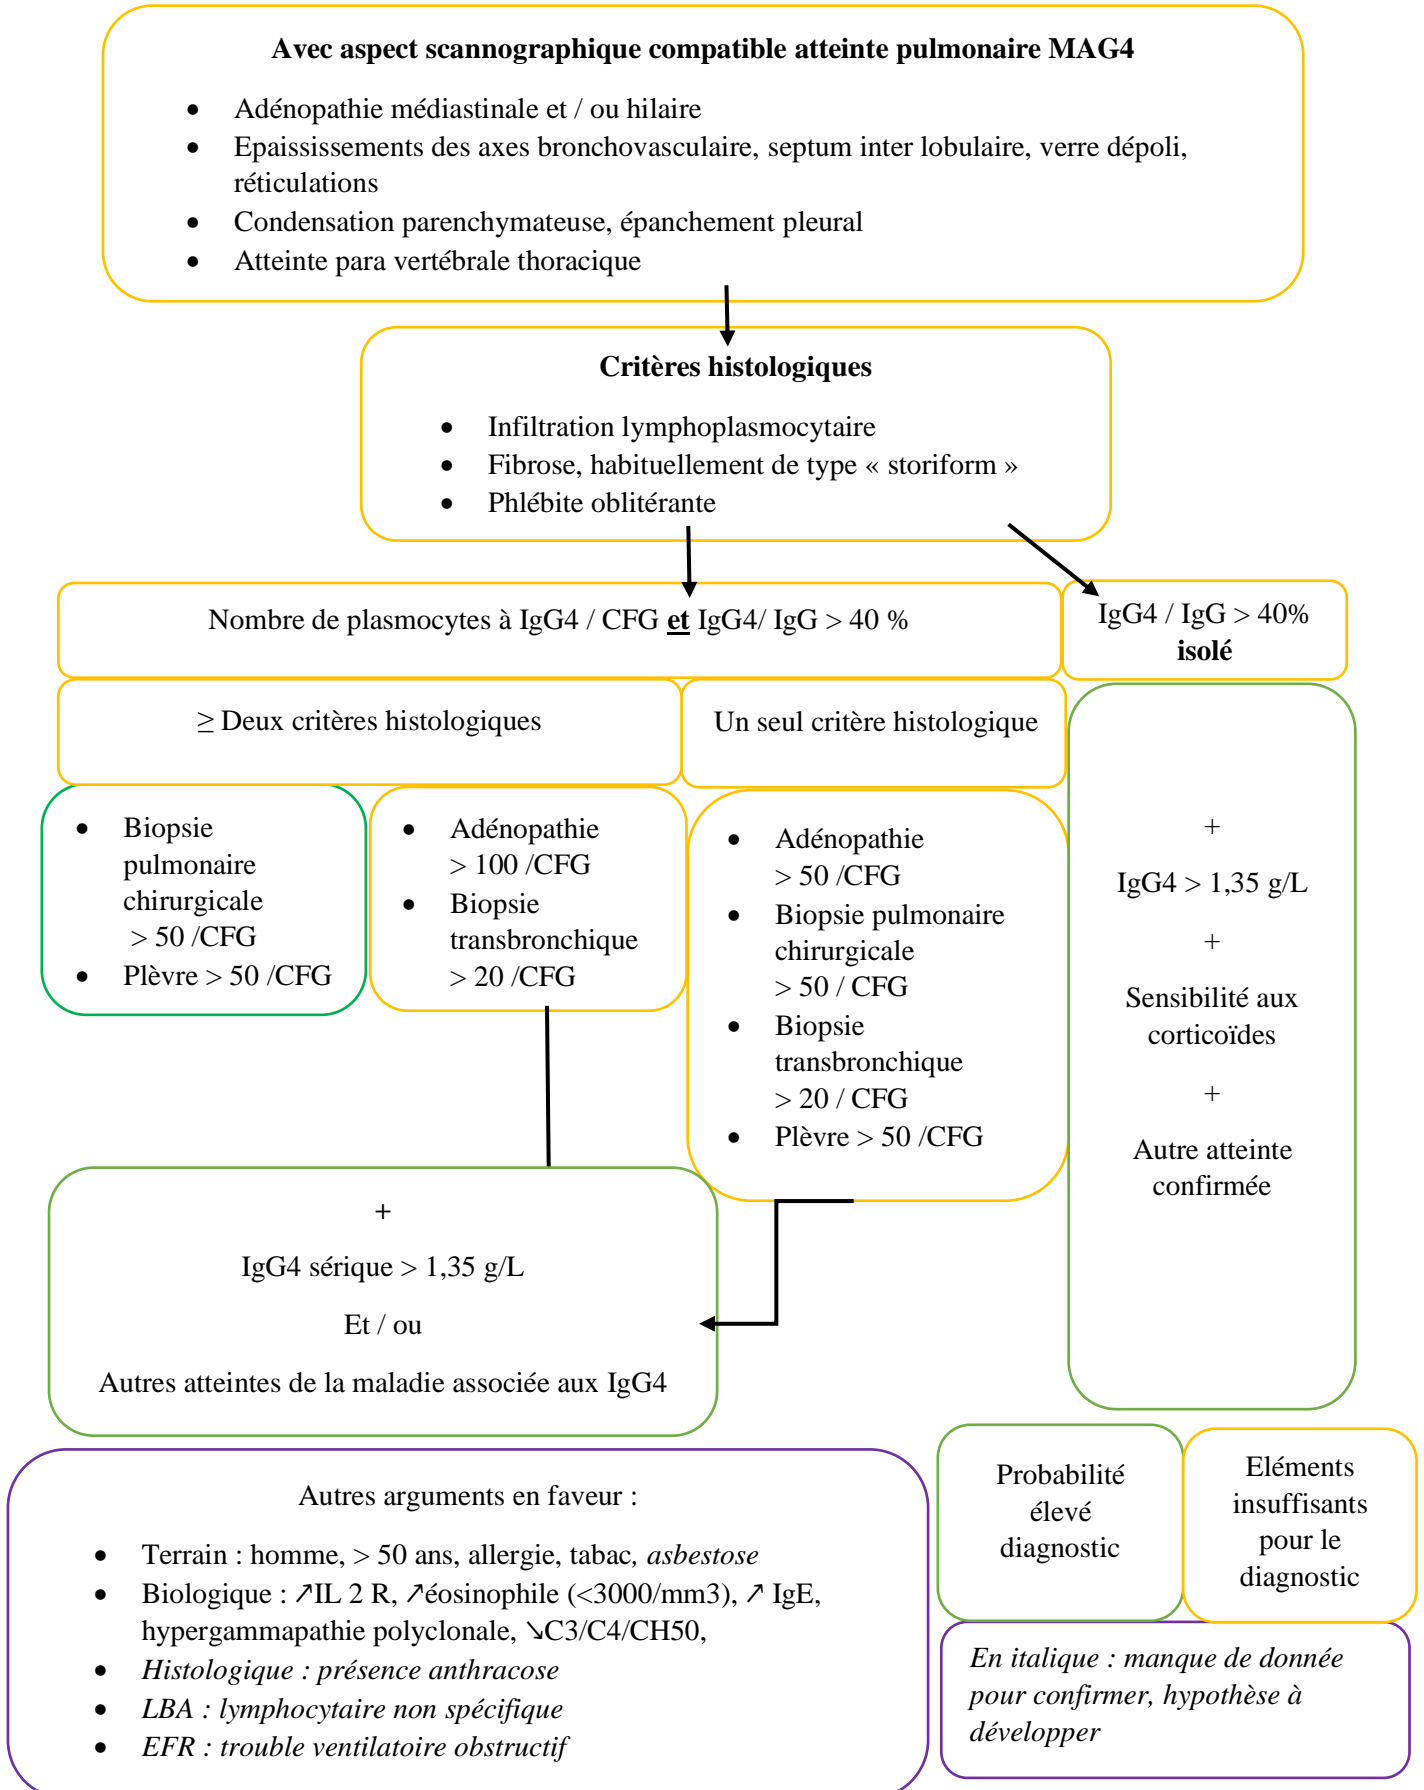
**Avec aspect scannographique compatible atteinte pulmonaire MAG4**

- Adénopathie médiastinale et / ou hilaire
- Epaississements des axes bronchovasculaire, septum inter lobulaire, verre dépoli, réticulations
- Condensation parenchymateuse, épanchement pleural
- Atteinte para vertébrale thoracique

**Critères histologiques**

- Infiltration lymphoplasmocytaire
- Fibrose, habituellement de type « storiform »
- Phlébite oblitérante

Nombre de plasmocytes à IgG4 / CFG **et** IgG4/ IgG > 40 %

IgG4 / IgG > 40% **isolé**

≥ Deux critères histologiques

Un seul critère histologique

- Biopsie pulmonaire chirurgicale > 50 /CFG
- Plèvre > 50 /CFG

- Adénopathie > 100 /CFG
- Biopsie transbronchique > 20 /CFG

- Adénopathie > 50 /CFG
- Biopsie pulmonaire chirurgicale > 50 / CFG
- Biopsie transbronchique > 20 / CFG
- Plèvre > 50 /CFG

+

IgG4 > 1,35 g/L

+

Sensibilité aux corticoïdes

+

Autre atteinte confirmée

+

IgG4 sérique > 1,35 g/L

Et / ou

Autres atteintes de la maladie associée aux IgG4

Autres arguments en faveur :

- Terrain : homme, > 50 ans, allergie, tabac, *asbestose*
- Biologique : ↗IL 2 R, ↗éosinophile (<3000/mm3), ↗ IgE, hypergammapathie polyclonale, ↘C3/C4/CH50,
- *Histologique : présence anthracose*
- *LBA : lymphocytaire non spécifique*
- *EFR : trouble ventilatoire obstructif*

Probabilité élevé diagnostic

Eléments insuffisants pour le diagnostic

*En italique : manque de donnée pour confirmer, hypothèse à développer*